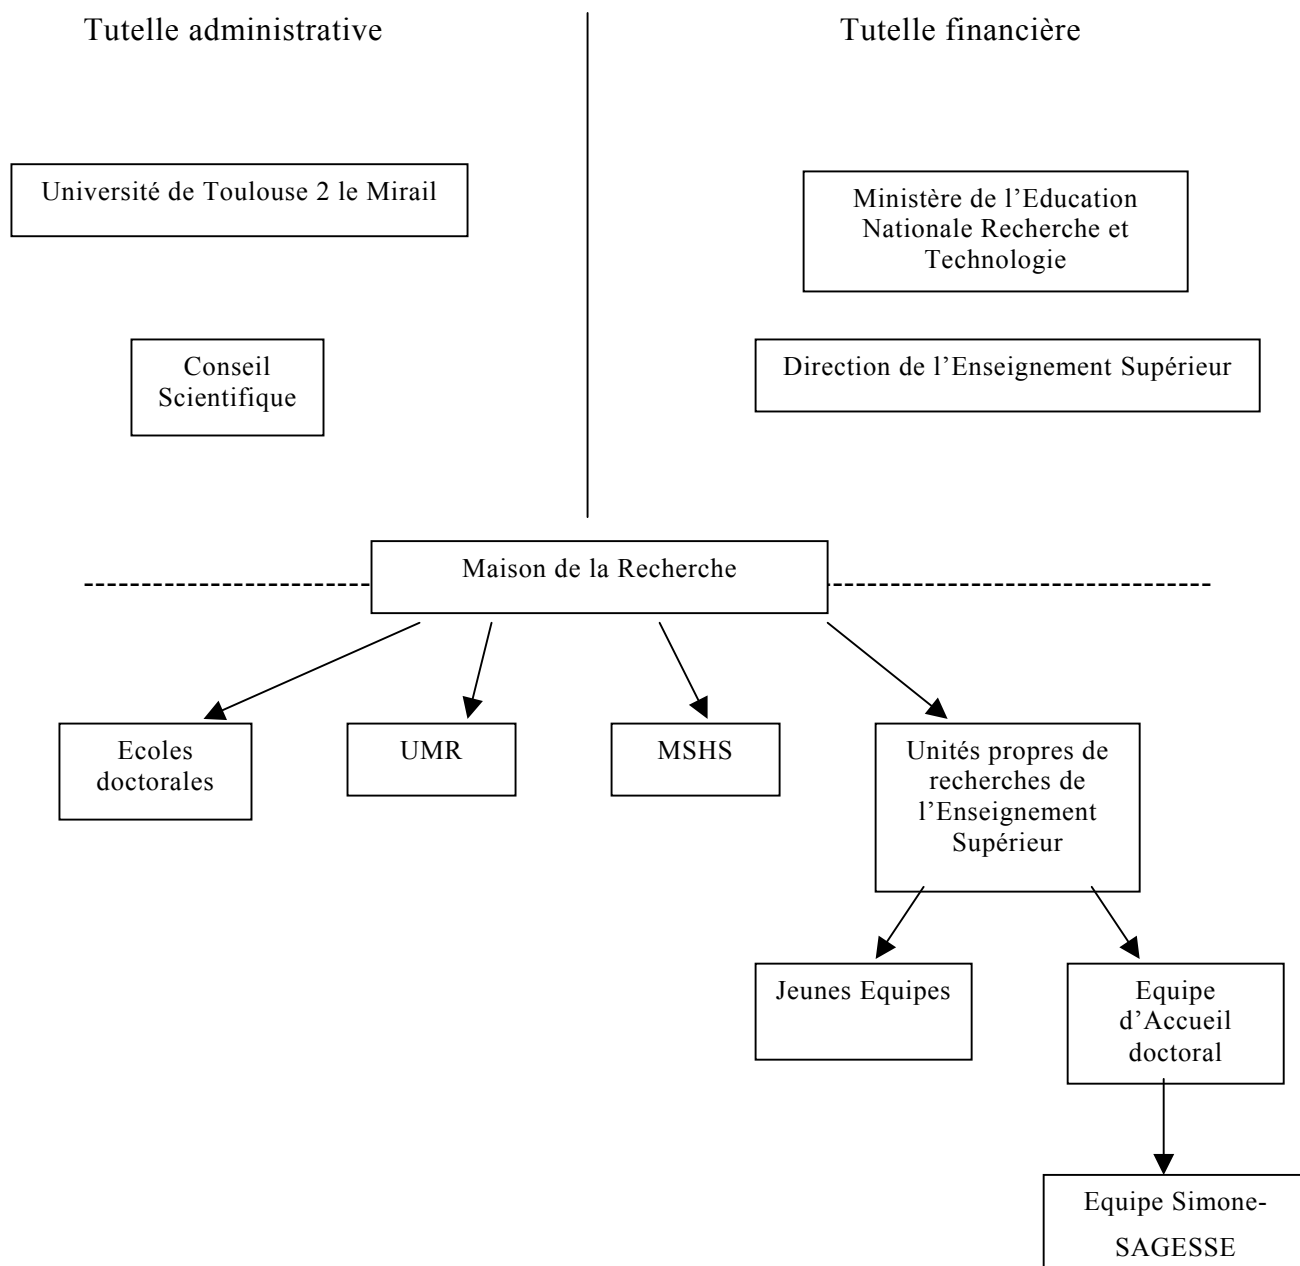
Tutelle administrative

Tutelle financière

Université de Toulouse 2 le Mirail

Ministère de l'Education Nationale Recherche et Technologie

Conseil Scientifique

Direction de l'Enseignement Supérieur

Maison de la Recherche

Ecoles doctorales

UMR

MSHS

Unités propres de recherches de l'Enseignement Supérieur

Jeunes Equipes

Equipe d'Accueil doctoral

Equipe Simone-SAGESSE